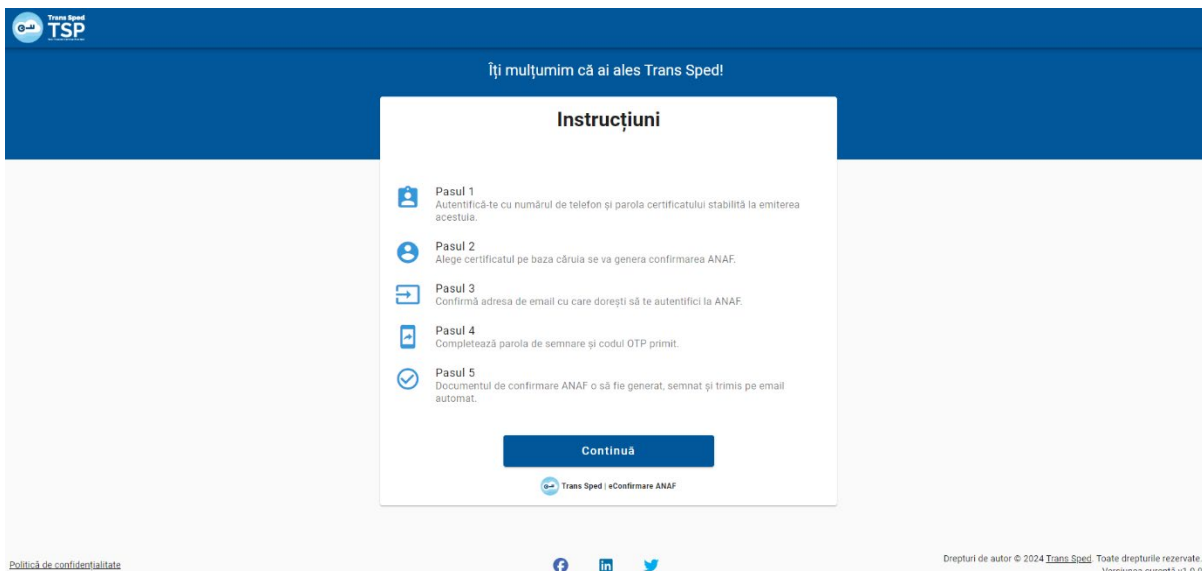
Trans Sped
TSP

Îți mulțumim că ai ales Trans Sped!

Instrucțiuni

Pasul 1
Autentifică-te cu numărul de telefon și parola certificatului stabilită la emiterea acestuia.

Pasul 2
Alege certificatul pe baza căruia se va genera confirmarea ANAF.

Pasul 3
Confirmă adresa de email cu care dorești să te autentifici la ANAF.

Pasul 4
Completează parola de semnare și codul OTP primit.

Pasul 5
Documentul de confirmare ANAF o să fie generat, semnat și trimis pe email automat.

Continuă

Trans Sped | eConfirmare ANAF

Politică de confidențialitate

Drepturi de autor © 2024 Trans Sped. Toate drepturile rezervate.
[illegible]